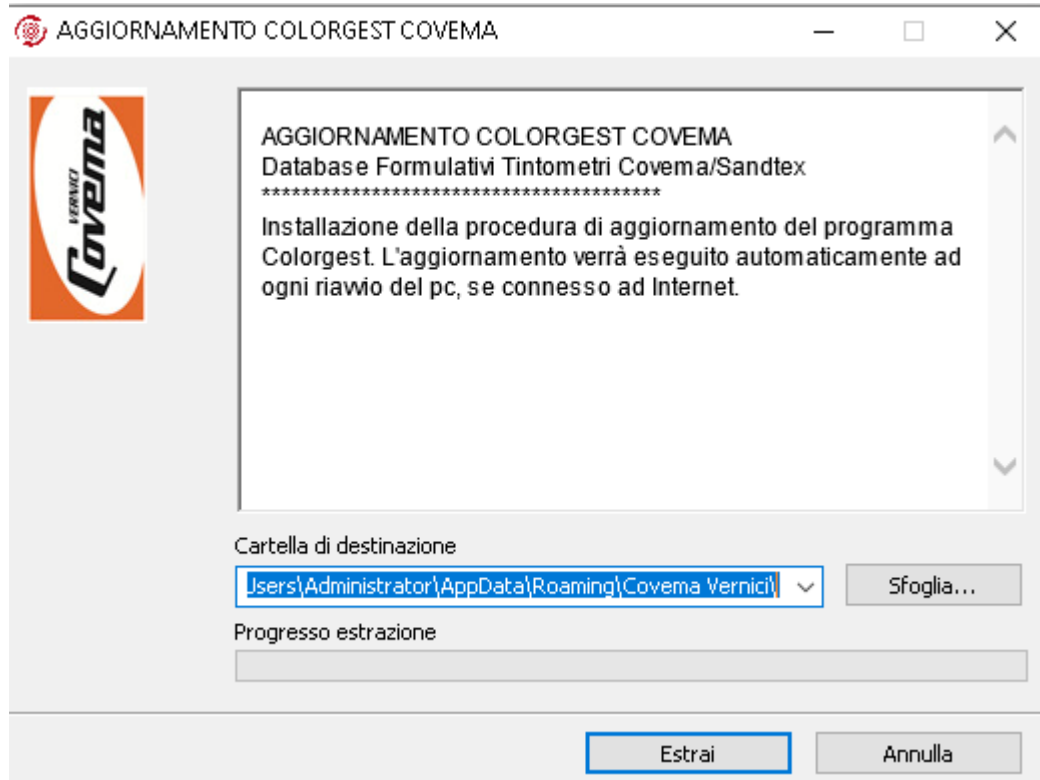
AGGIORNAMENTO COLORGEST COVEMA

VERNICI Covema

AGGIORNAMENTO COLORGEST COVEMA
Database Formulativi Tintometri Covema/Sandtex
****************************************

Installazione della procedura di aggiornamento del programma Colorgest. L'aggiornamento verrà eseguito automaticamente ad ogni riavvio del pc, se connesso ad Internet.

Cartella di destinazione

Jsers\Administrator\AppData\Roaming\Covema Vernici\

Sfoglia...

Progresso estrazione

Estrai

Annulla